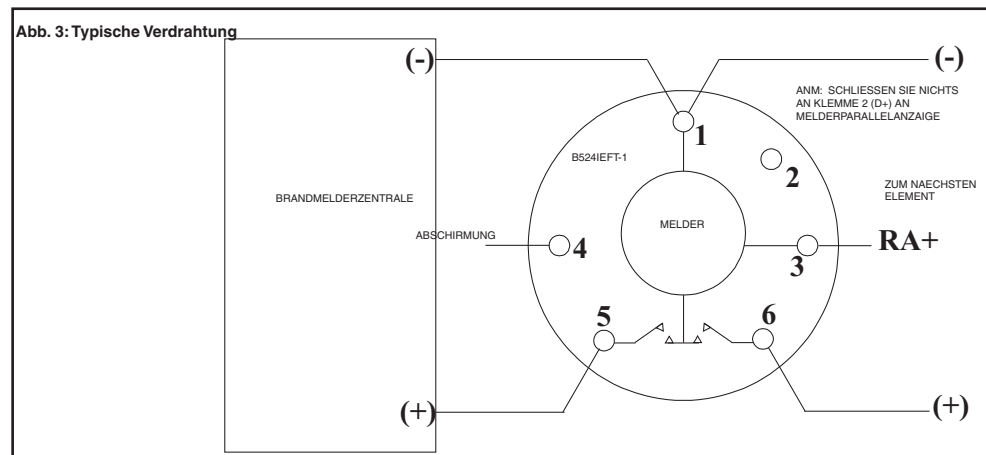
Abb. 3: Typische Verdrahtung

(-)

(-)

ANM: SCHLIESSEN SIE NICHTS AN KLEMME 2 (D+) AN MELDERPARALLELANZAIGE

1

B524IEFT-1

2

ZUM NAECHSTEN ELEMENT

BRANDMELDERZENTRALE

MELDER

ABSCHIRMUNG

4

RA+

3

5

6

(+)

(+)